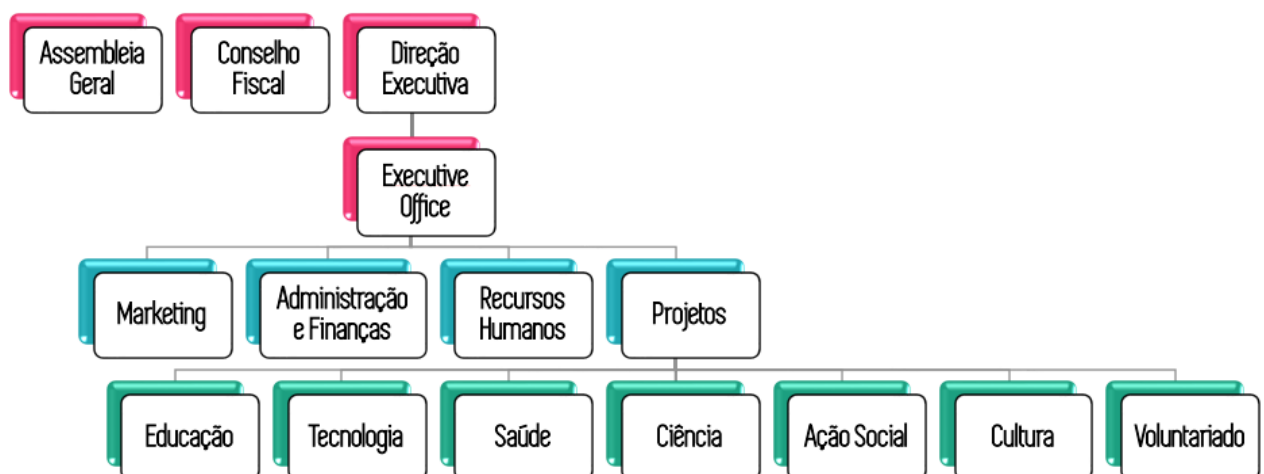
Assembleia Geral

Conselho Fiscal

Direção Executiva

Executive Office

Marketing

Administração e Finanças

Recursos Humanos

Projetos

Educação

Tecnologia

Saúde

Ciência

Ação Social

Cultura

Voluntariado